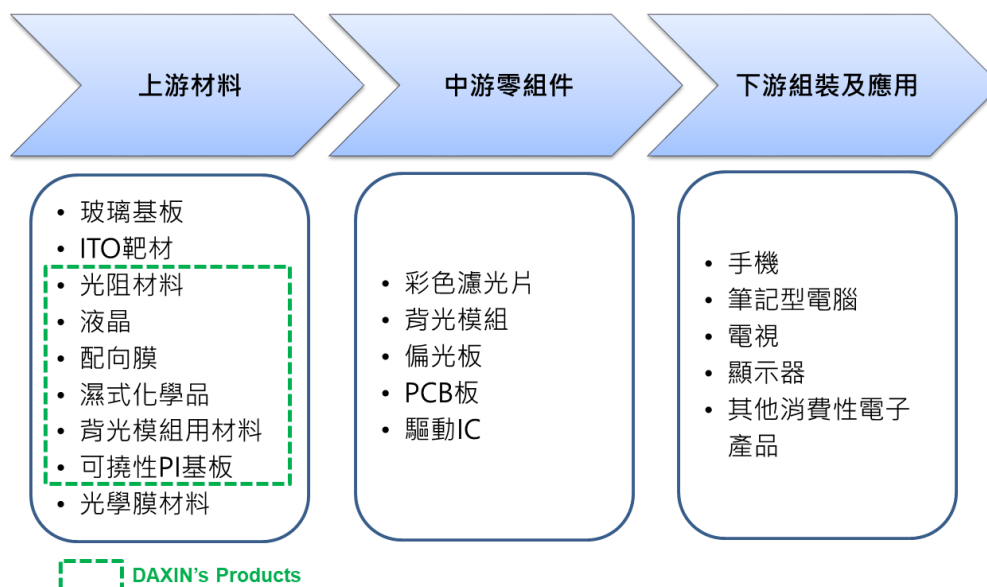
上游材料

中游零組件

下游組裝及應用

• 玻璃基板
• ITO靶材
• 光阻材料
• 液晶
• 配向膜
• 濕式化學品
• 背光模組用材料
• 可撓性PI基板
• 光學膜材料

• 彩色濾光片
• 背光模組
• 偏光板
• PCB板
• 驅動IC

• 手機
• 筆記型電腦
• 電視
• 顯示器
• 其他消費性電子產品

DAXIN's Products